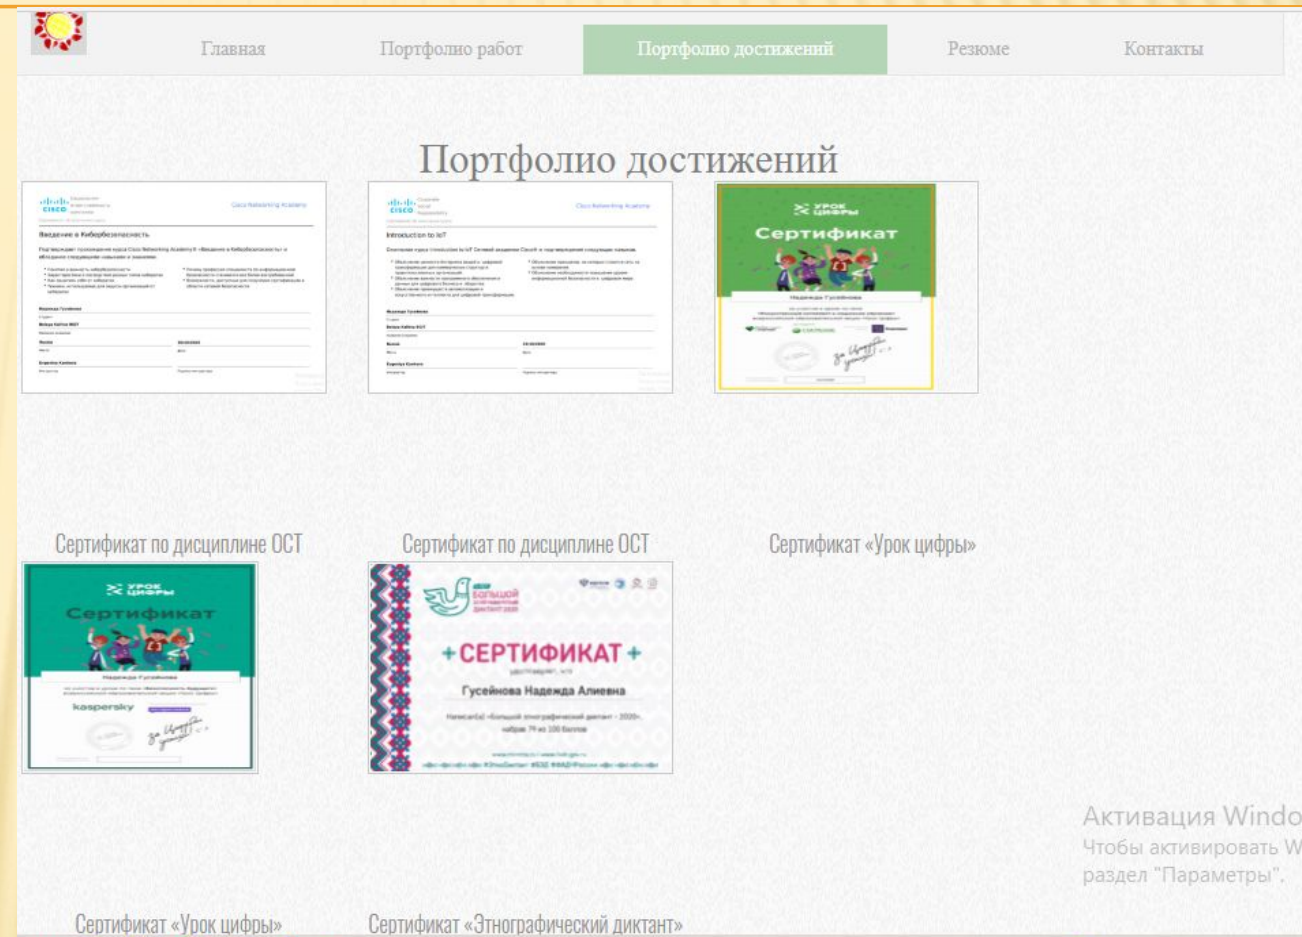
Главная Портфолио работ Портфолио достижений Резюме Контакты

Портфолио достижений

Cisco Networking Academy

Введение в Кибербезопасность

Cisco Networking Academy

Introduction to IoT

УРОК ЦИФРЫ
Сертификат

Сертификат по дисциплине ОСТ

Сертификат по дисциплине ОСТ

Сертификат «Урок цифры»

УРОК ЦИФРЫ
Сертификат
kaspersky

Большой этнографический диктант 2020
+СЕРТИФИКАТ+
Гусейнова Надежда Алиевна

Активация Windo
Чтобы активировать W
раздел "Параметры".

Сертификат «Урок цифры»

Сертификат «Этнографический диктант»